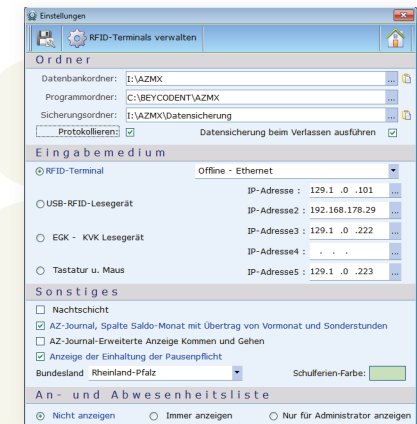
Einstellungen

RFID-Terminals verwalten

Ordner

Datenbankordner: I:\AZMX ...

Programmordner: C:\BEYCODENT\AZMX ...

Sicherungsordner: I:\AZMX\Datensicherung ...

Protokollieren: ☑ Datensicherung beim Verlassen ausführen ☑

Eingabemedium

RFID-Terminal Offline - Ethernet

IP-Adresse : 129.1 .0 .101 ...

USB-RFID-Lesegerät

IP-Adresse2 : 192.168.178.29 ...

EGK - KVK Lesegerät

IP-Adresse3 : 129.1 .0 .222 ...

IP-Adresse4 : . . . ...

Tastatur u. Maus

IP-Adresse5 : 129.1 .0 .223 ...

Sonstiges

☐ Nachtschicht

☑ AZ-Journal, Spalte Saldo-Monat mit Übertrag von Vormonat und Sonderstunden

☐ AZ-Journal-Erweiterte Anzeige Kommen und Gehen

☑ Anzeige der Einhaltung der Pausenpflicht

Bundesland Rheinland-Pfalz Schulferien-Farbe:

An- und Abwesenheitsliste

Nicht anzeigen Immer anzeigen Nur für Administrator anzeigen